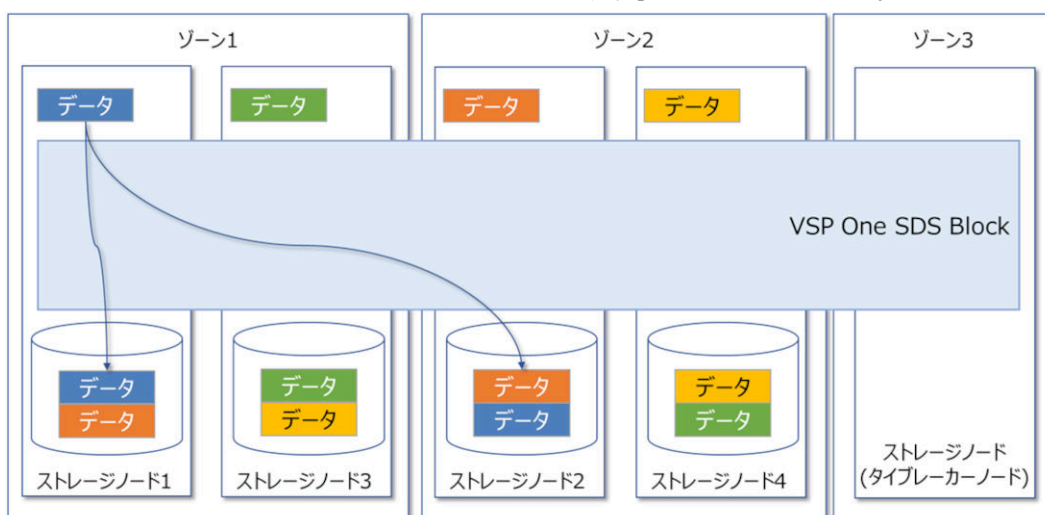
ゾーン1

ゾーン2

ゾーン3

データ

データ

データ

データ

VSP One SDS Block

データ
データ

データ
データ

データ
データ

データ
データ

ストレージノード1

ストレージノード3

ストレージノード2

ストレージノード4

ストレージノード
(タイブレーカーノード)